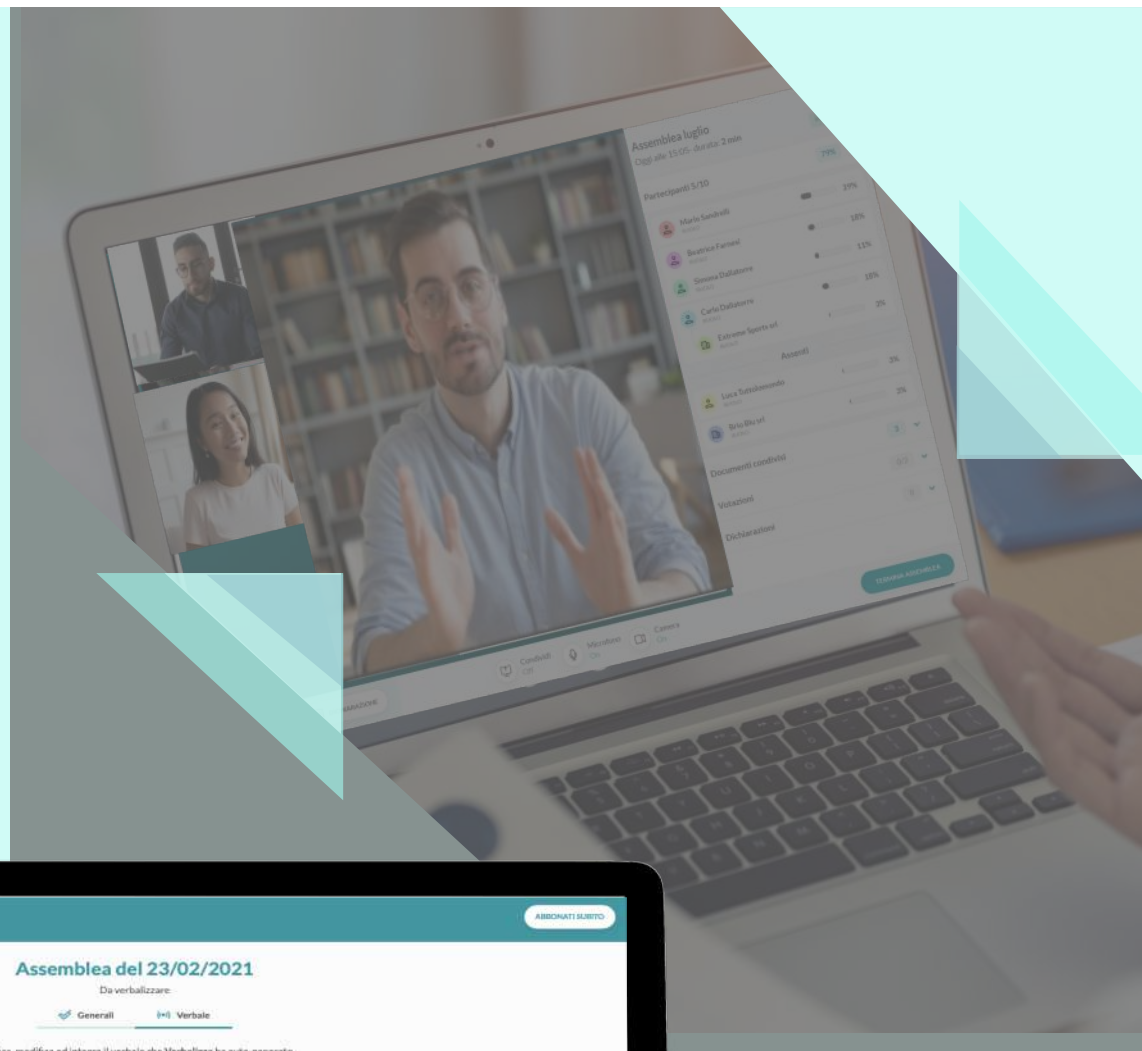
Assemblea luglio
Oggi alle 15:05 - durata: 2 min
79%
Partecipanti 5/10
19%
Maria Sandrelli
18%
Beatrice Farnesi
11%
Simona Dallatorre
18%
Carlo Dallatorre
2%
Extreme Sports srl
Assenti
2%
Luca Tuttobuono
2%
Brio Blu srl
3
Documenti condivisi
Votazioni
Dichiarazioni
TERMINA ASSEMBLEA
Condividi
Microfono
Camera

ABBONATI SUBITO
Assemblea del 23/02/2021
Da verbalizzare
Generali
Verbale
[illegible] modifica ed integra il verbale che Verbalizza ha auto-generato